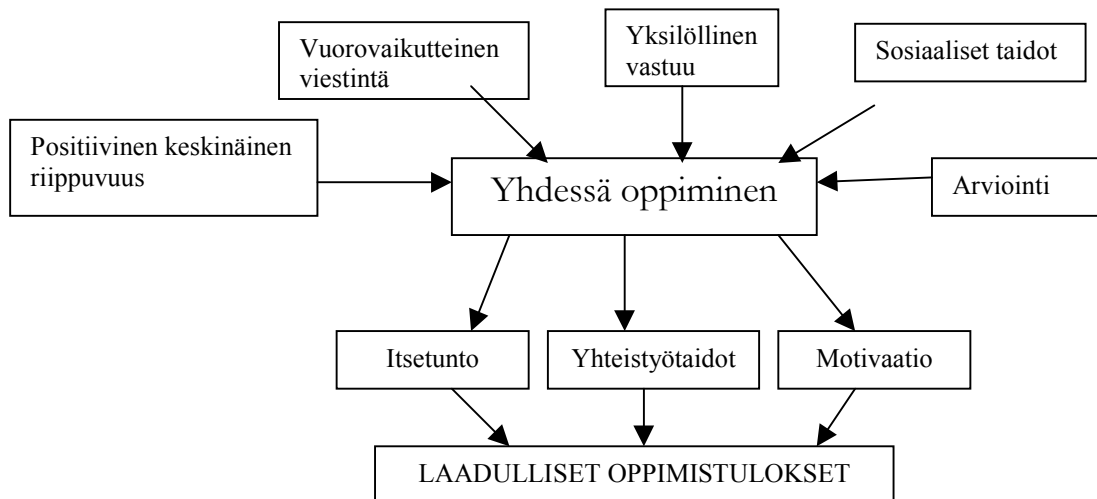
Vuorovaikutteinen viestintä

Yksilöllinen vastuu

Sosiaaliset taidot

Positiivinen keskinäinen riippuvuus

Yhdessä oppiminen

Arviointi

Itsetunto

Yhteistyötaidot

Motivaatio

LAADULLISET OPPIMISTULOKSET